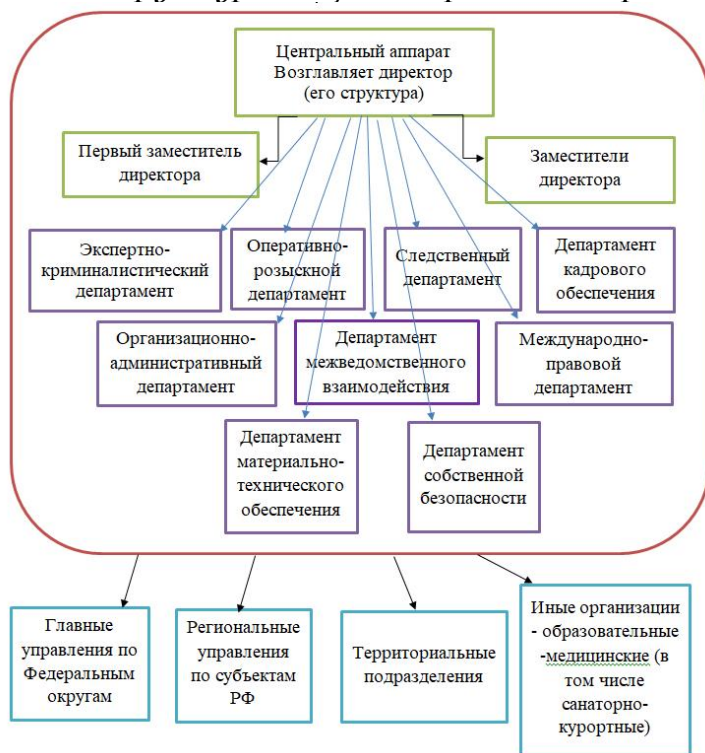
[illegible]

Центральный аппарат Возглавляет директор (его структура)

Первый заместитель директора

Заместители директора

Экспертно-криминалистический департамент

Оперативно-розыскной департамент

Следственный департамент

Департамент кадрового обеспечения

Организационно-административный департамент

Департамент межведомственного взаимодействия

Международно-правовой департамент

Департамент материально-технического обеспечения

Департамент собственной безопасности

Главные управления по Федеральным округам

Региональные управления по субъектам РФ

Территориальные подразделения

Иные организации - образовательные -медицинские (в том числе санаторно-курортные)